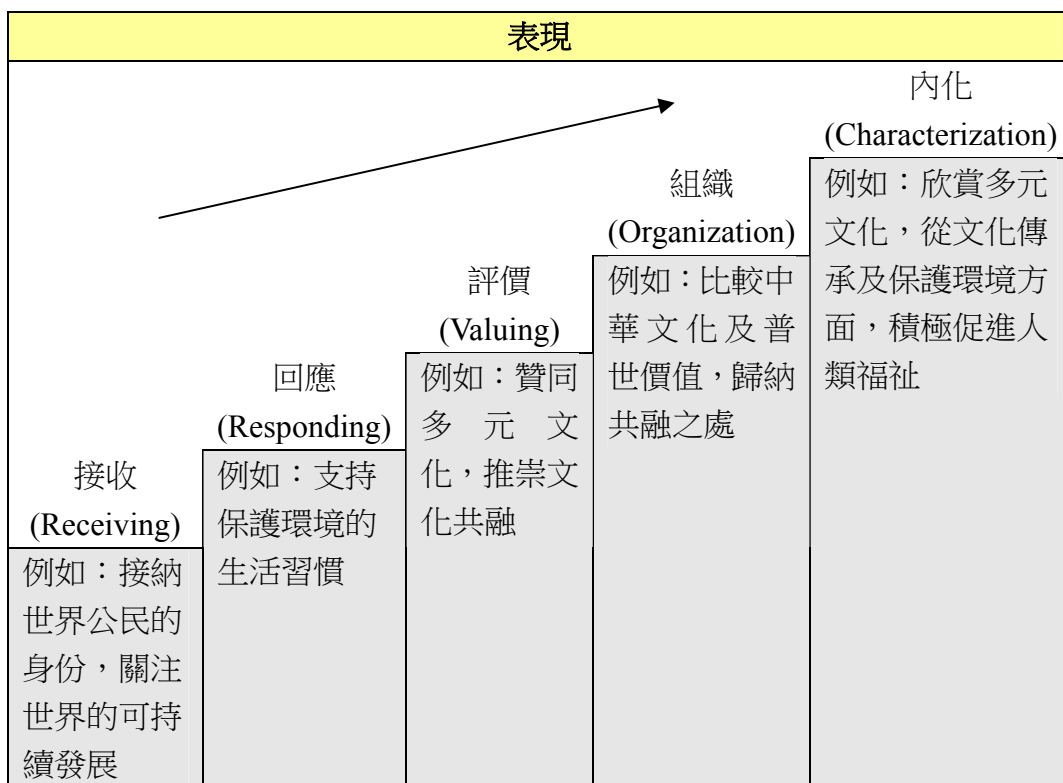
表現

接收
(Receiving)
例如：接納世界公民的身份，關注世界的可持續發展

回應
(Responding)
例如：支持保護環境的生活習慣

評價
(Valuing)
例如：贊同多元文化，推崇文化共融

組織
(Organization)
例如：比較中華文化及普世價值，歸納共融之處

內化
(Characterization)
例如：欣賞多元文化，從文化傳承及保護環境方面，積極促進人類福祉